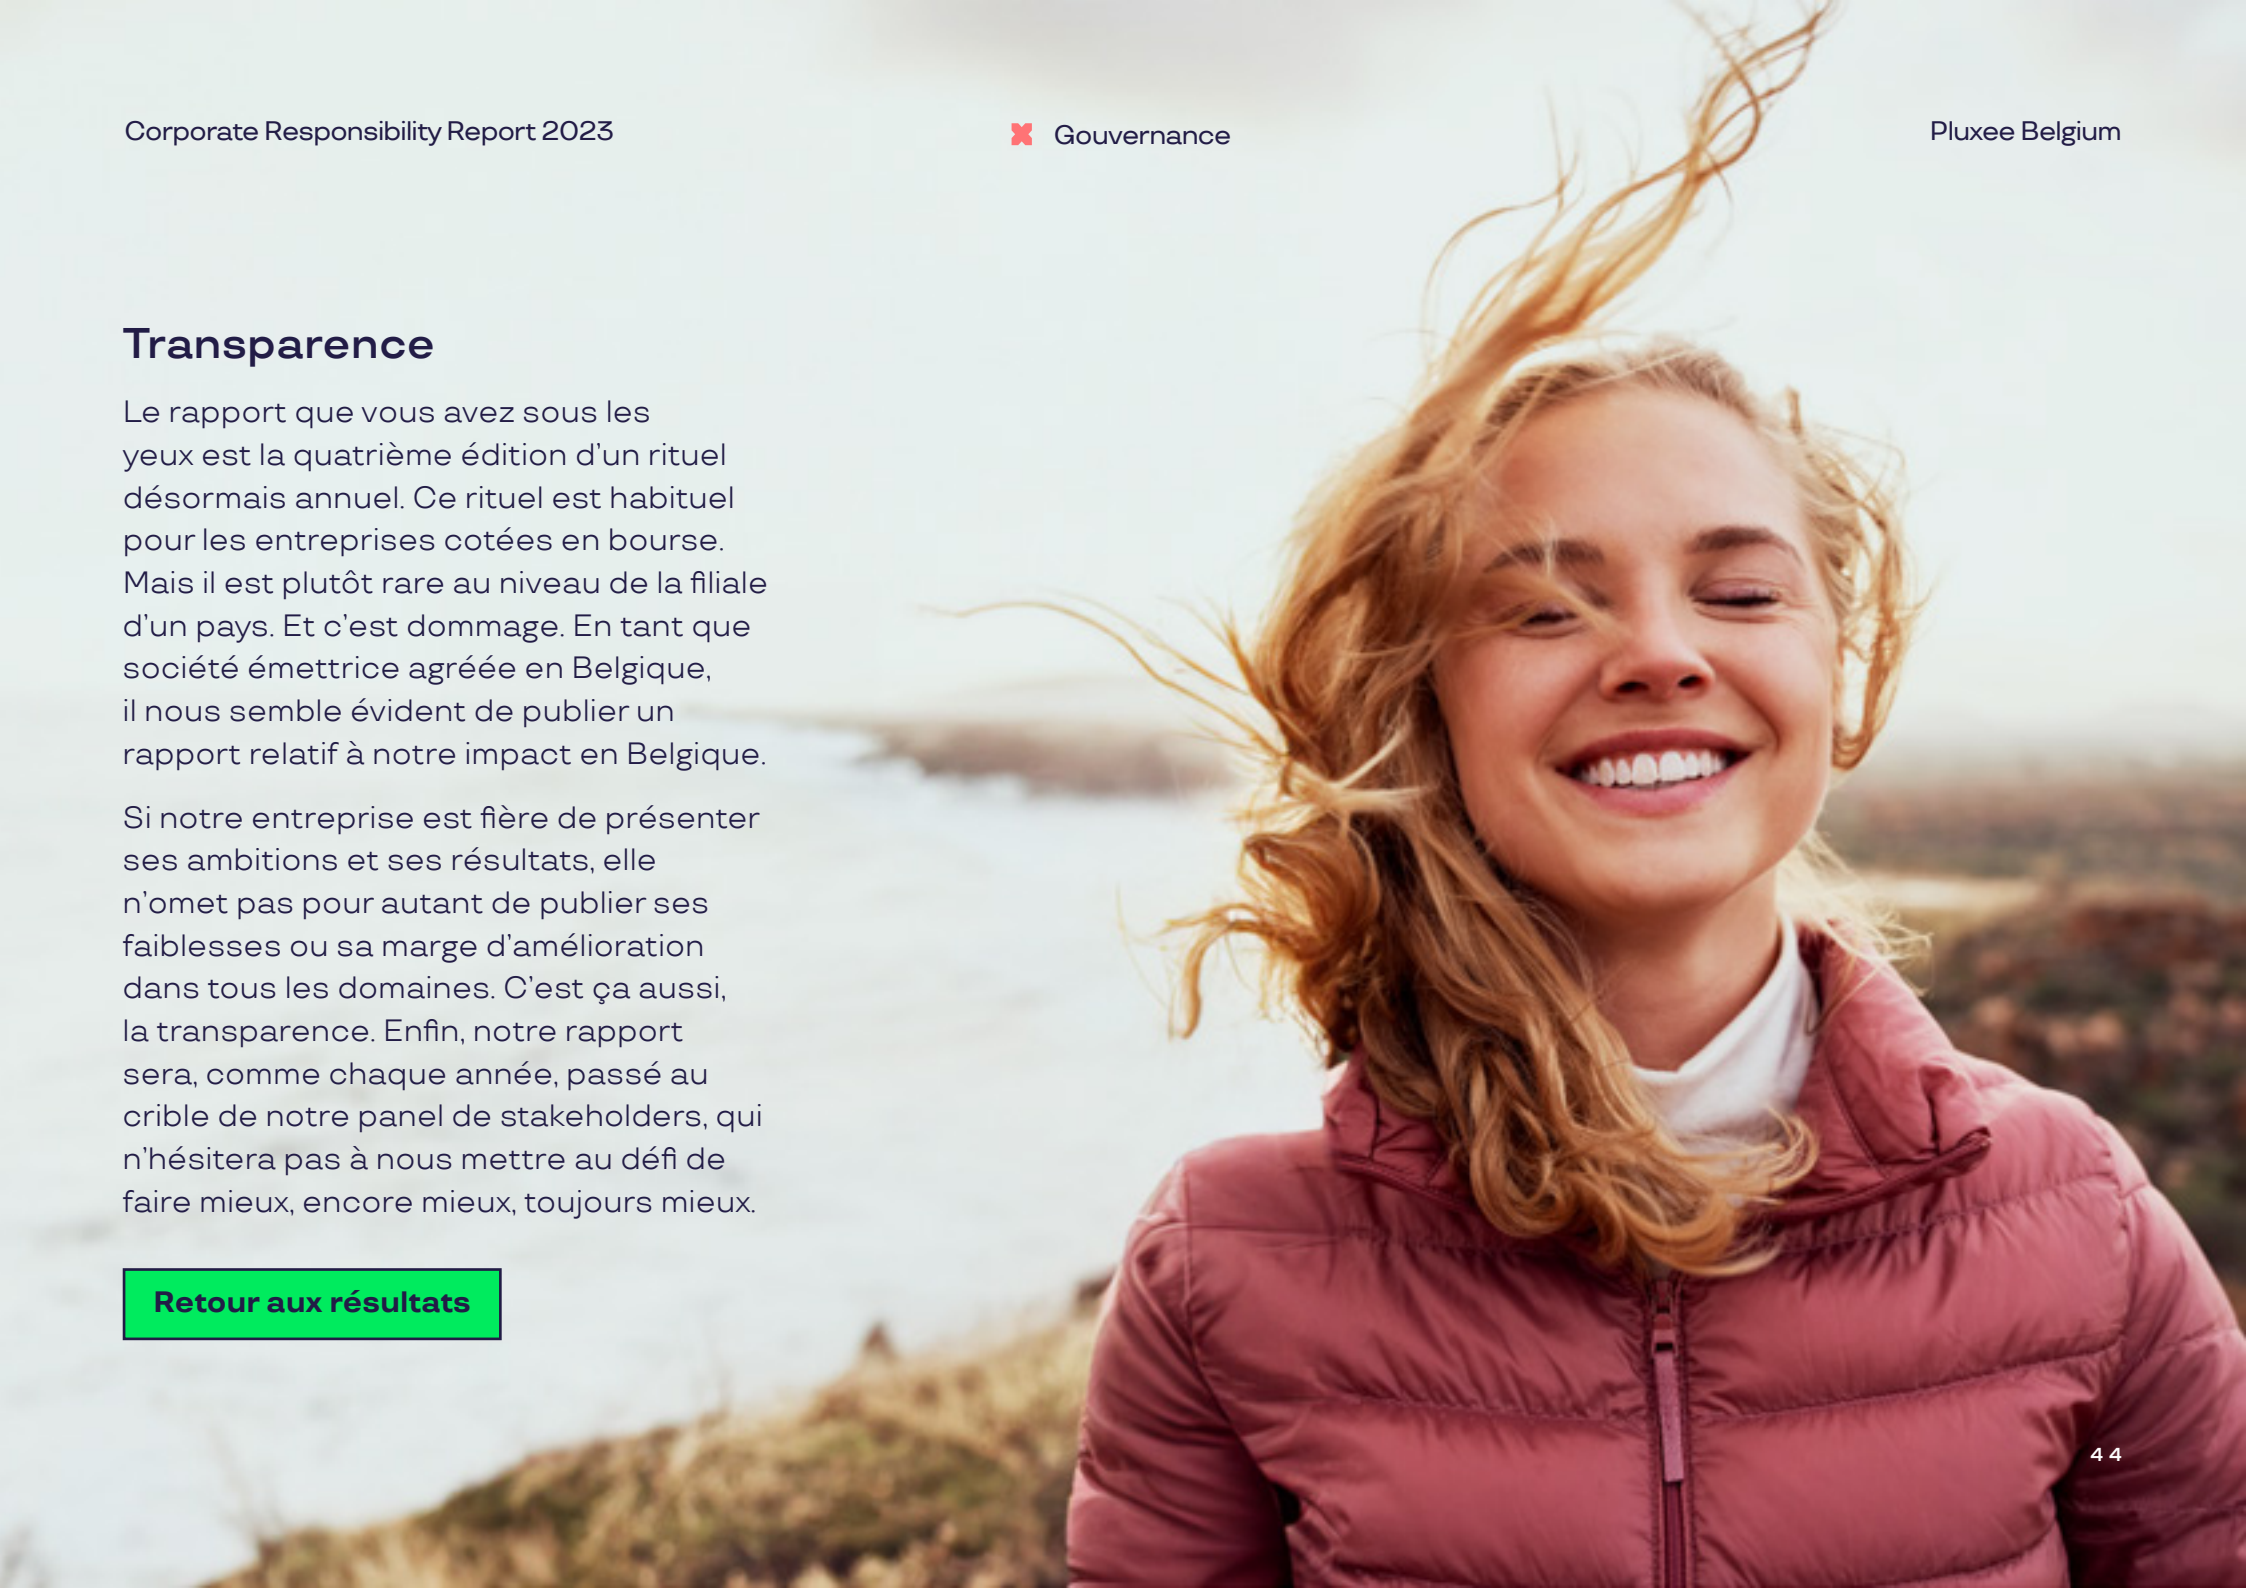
Corporate Responsibility Report 2023

Gouvernance

Pluxee Belgium

Transparence

Le rapport que vous avez sous les yeux est la quatrième édition d'un rituel désormais annuel. Ce rituel est habituel pour les entreprises cotées en bourse. Mais il est plutôt rare au niveau de la filiale d'un pays. Et c'est dommage. En tant que société émettrice agréée en Belgique, il nous semble évident de publier un rapport relatif à notre impact en Belgique.

Si notre entreprise est fière de présenter ses ambitions et ses résultats, elle n'omet pas pour autant de publier ses faiblesses ou sa marge d'amélioration dans tous les domaines. C'est ça aussi, la transparence. Enfin, notre rapport sera, comme chaque année, passé au crible de notre panel de stakeholders, qui n'hésitera pas à nous mettre au défi de faire mieux, encore mieux, toujours mieux.

Retour aux résultats

44